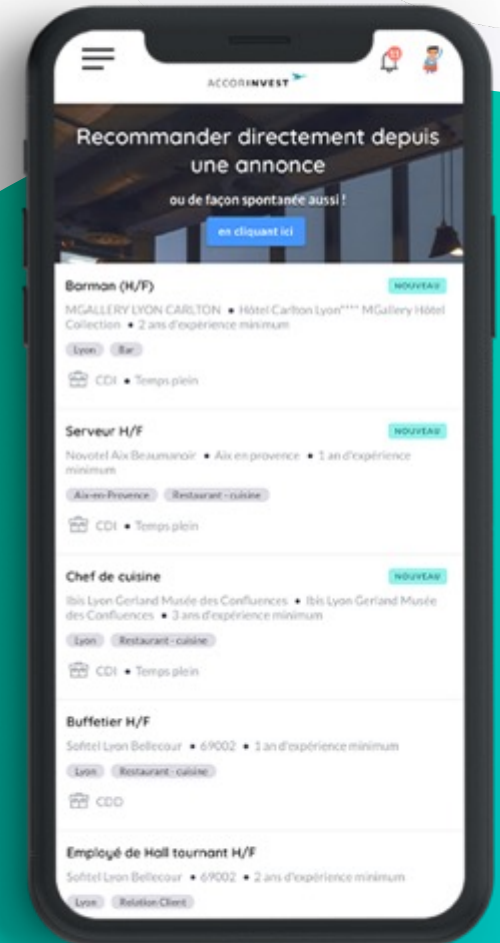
ACCORINVEST

Recommander directement depuis une annonce

ou de façon spontanée aussi !

en cliquant ici

Barman (H/F)
NOUVEAU
MGALLERY LYON CARLTON • Hôtel Carlton Lyon**** MGallery Hôtel Collection • 2 ans d'expérience minimum
Lyon
Bar
CDI • Temps plein

Serveur H/F
NOUVEAU
Novotel Aix Beaumanoir • Aix en provence • 1 an d'expérience minimum
Aix-en-Provence
Restaurant - cuisine
CDI • Temps plein

Chef de cuisine
NOUVEAU
Ibis Lyon Gerland Musée des Confluences • Ibis Lyon Gerland Musée des Confluences • 3 ans d'expérience minimum
Lyon
Restaurant - cuisine
CDI • Temps plein

Buffetier H/F
Sofitel Lyon Bellecour • 69002 • 1 an d'expérience minimum
Lyon
Restaurant - cuisine
CDD

Employé de Hall tournant H/F
Sofitel Lyon Bellecour • 69002 • 2 ans d'expérience minimum
Lyon
Relation Client